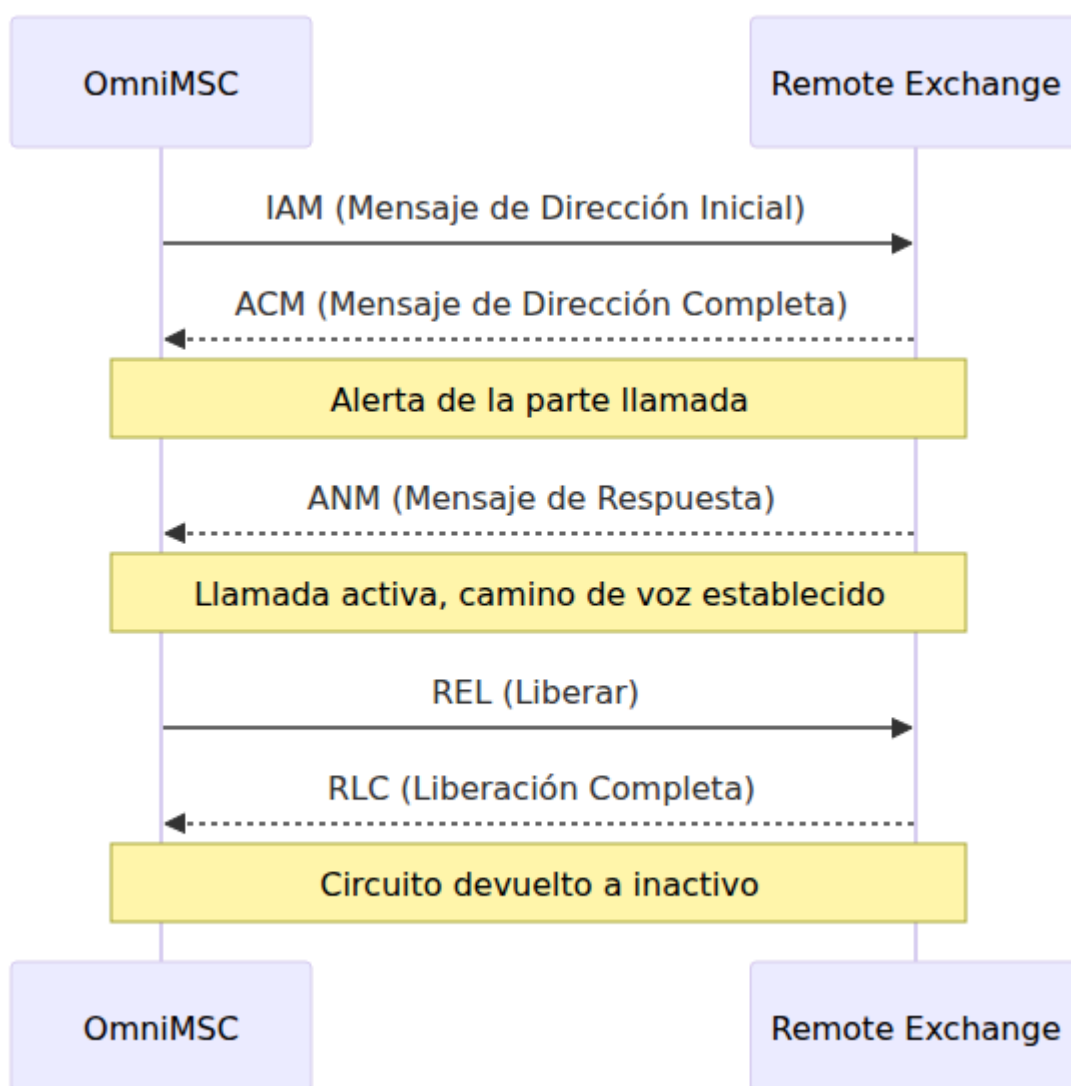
OmniMSC

Remote Exchange

IAM (Mensaje de Dirección Inicial)

ACM (Mensaje de Dirección Completa)

Alerta de la parte llamada

ANM (Mensaje de Respuesta)

Llamada activa, camino de voz establecido

REL (Liberar)

RLC (Liberación Completa)

Circuito devuelto a inactivo

OmniMSC

Remote Exchange